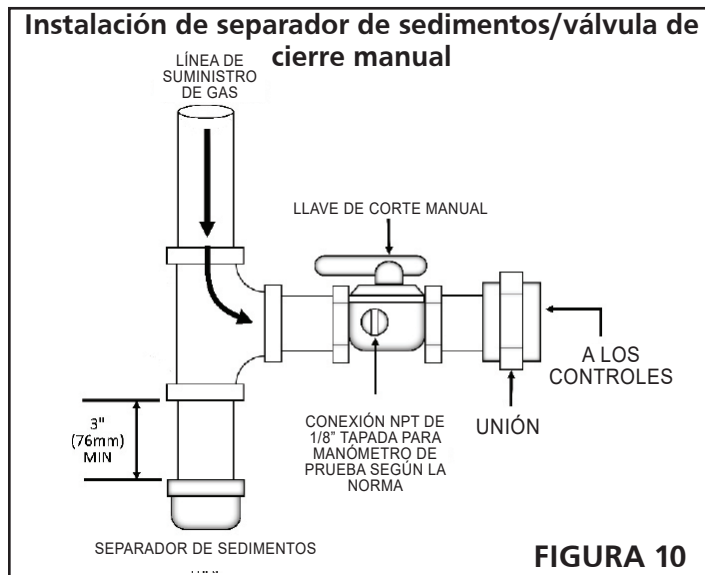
Instalación de separador de sedimentos/válvula de cierre manual

LÍNEA DE SUMINISTRO DE GAS

LLAVE DE CORTE MANUAL

A LOS CONTROLES

3" (76mm) MIN

CONEXIÓN NPT DE 1/8" TAPADA PARA MANÓMETRO DE PRUEBA SEGÚN LA NORMA

UNIÓN

SEPARADOR DE SEDIMENTOS

FIGURA 10